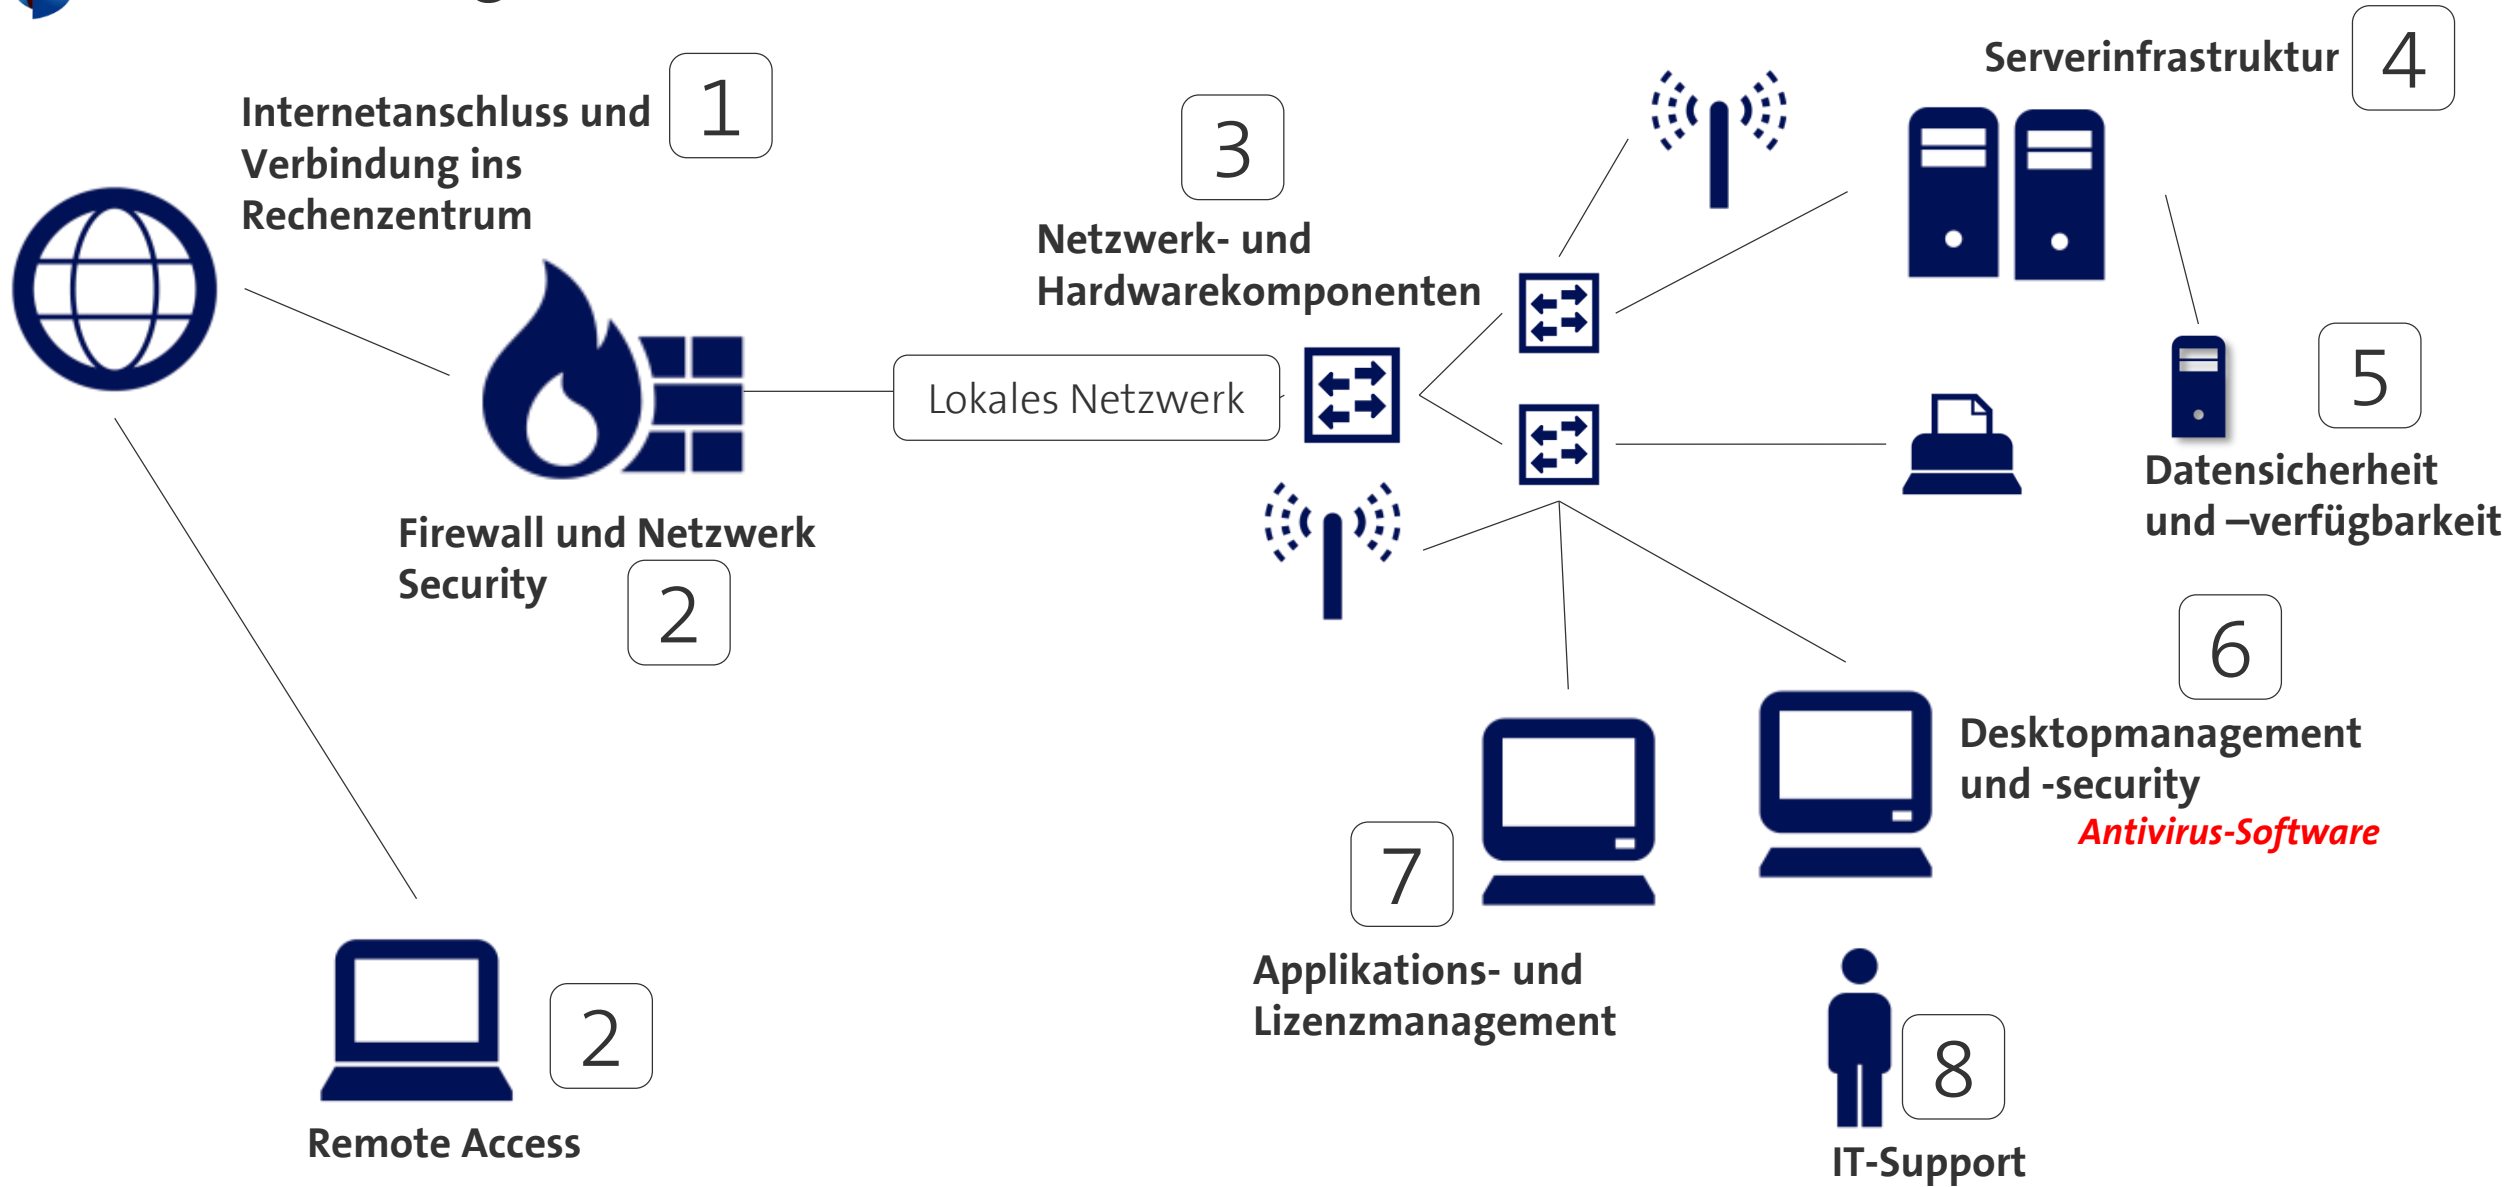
Internetanschluss und Verbindung ins Rechenzentrum 1

3

Netzwerk- und Hardwarekomponenten

Serverinfrastruktur 4

Lokales Netzwerk

5

Datensicherheit und –verfügbarkeit

Firewall und Netzwerk Security 2

6

Desktopmanagement und -security

Antivirus-Software

7

Applikations- und Lizenzmanagement

2

Remote Access

8

IT-Support